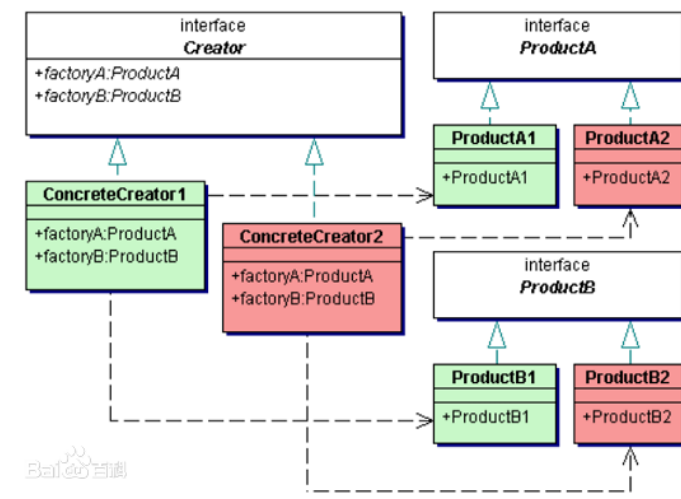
interface
Creator
+factoryA:ProductA
+factoryB:ProductB

interface
ProductA

ProductA1
+ProductA1

ProductA2
+ProductA2

ConcreteCreator1
+factoryA:ProductA
+factoryB:ProductB

ConcreteCreator2
+factoryA:ProductA
+factoryB:ProductB

interface
ProductB

ProductB1
+ProductB1

ProductB2
+ProductB2

Baidu百科